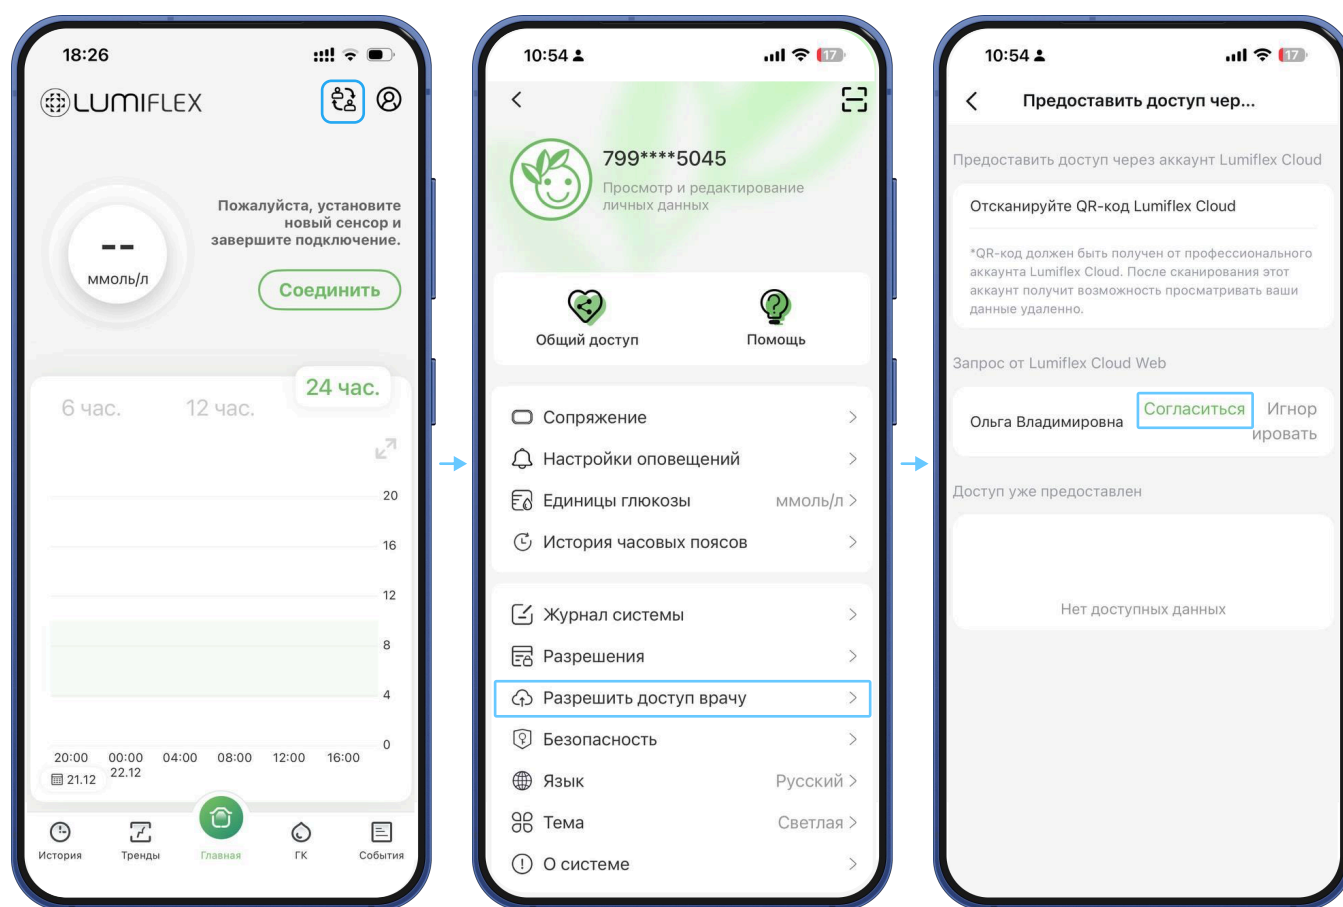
18:26

LUMIFLEX

Пожалуйста, установите новый сенсор и завершите подключение.

--
ммоль/л

Соединить

6 час. 12 час. 24 час.

20
16
12
8
4
0

20:00 00:00 04:00 08:00 12:00 16:00
21.12 22.12

История Тренды Главная ГК События

10:54

799****5045
Просмотр и редактирование личных данных

Общий доступ
Помощь

Сопряжение
Настройки оповещений
Единицы глюкозы ммоль/л
История часовых поясов

Журнал системы
Разрешения
Разрешить доступ врачу
Безопасность
Язык Русский
Тема Светлая
О системе

10:54

Предоставить доступ чер...

Предоставить доступ через аккаунт Lumiflex Cloud

Отсканируйте QR-код Lumiflex Cloud

*QR-код должен быть получен от профессионального аккаунта Lumiflex Cloud. После сканирования этот аккаунт получит возможность просматривать ваши данные удаленно.

Запрос от Lumiflex Cloud Web

Ольга Владимировна Согласиться Игнорировать

Доступ уже предоставлен

Нет доступных данных